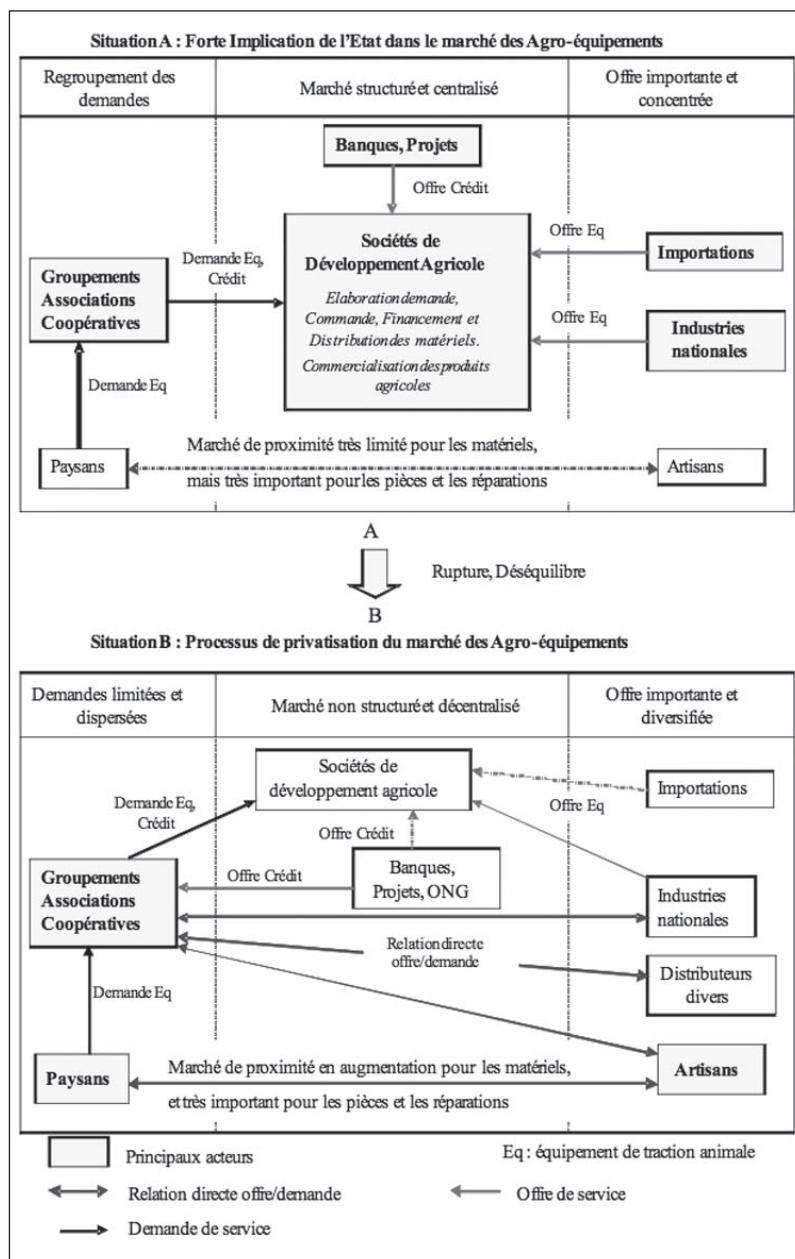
Situation A : Forte Implication de l'Etat dans le marché des Agro-équipements

Regroupement des demandes

Marché structuré et centralisé

Offre importante et concentrée

Banques, Projets

Offre Crédit

Sociétés de Développement Agricole

Elaboration demande, Commande, Financement et Distribution des matériels.

Commercialisation des produits agricoles

Offre Eq

Importations

Groupements Associations Coopératives

Demande Eq, Crédit

Offre Eq

Industries nationales

Demande Eq

Marché de proximité très limité pour les matériels, mais très important pour les pièces et les réparations

Paysans

Artisans

A

Rupture, Déséquilibre

B

Situation B : Processus de privatisation du marché des Agro-équipements

Demandes limitées et dispersées

Marché non structuré et décentralisé

Offre importante et diversifiée

Sociétés de développement agricole

Importations

Demande Eq, Crédit

Offre Eq

Offre Crédit

Groupements Associations Coopératives

Offre Crédit

Banques, Projets, ONG

Industries nationales

Relation directe offre/demande

Distributeurs divers

Demande Eq

Paysans

Marché de proximité en augmentation pour les matériels, et très important pour les pièces et les réparations

Artisans

Principaux acteurs

Eq : équipement de traction animale

Relation directe offre/demande

Offre de service

Demande de service